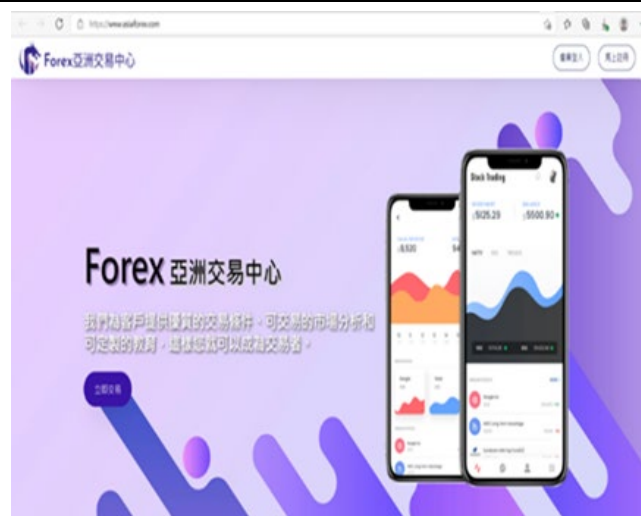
https://www.asiaforex.com

Forex亞洲交易中心

會員登入

馬上註冊

Forex 亞洲交易中心

我們為客戶提供優質的交易條件，可交易的市場分析和可定製的教育，這樣您就可以成為交易者。

立即交易

Stock Trading

$5125.29

$5500.90

$520

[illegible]